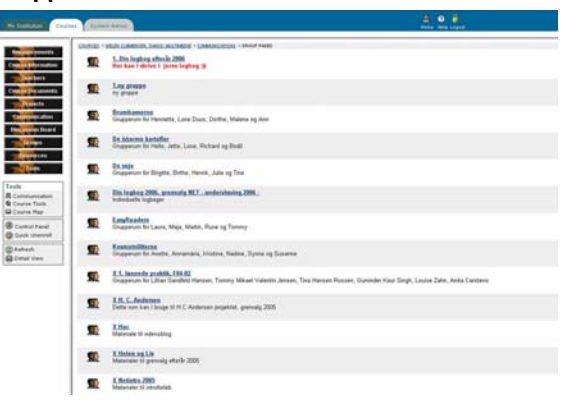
My Institution Courses System Admin

Home Help Logout

Announcements
Course Information
Teachers
Course Documents
Projects
Communication
Discussion Board
Groups
Resources
Tools

Tools
Communication
Course Tools
Course Map

Control Panel
Quick Unenroll

Refresh
Detail View

COURSES > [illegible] > COMMUNICATION > GROUP PAGES

1. Din logbog efterår 2006
Her kan I skrive i jeres logbog :)

Lav gruppe
ny gruppe

Brandkameras
Gruppenum for Henriette, Lone Doux, Dorthe, Malene og Ann

De bjærme kartofler
Gruppenum for Helle, Jette, Lone, Richard og Bodil

De seje
Gruppenum for Birgitte, Birthe, Henrik, Julie og Tine

Din logbog 2006, grenvalg NET - undervisning 2006
Individuelle logbøger

Engfloaden
Gruppenum for Laura, Maja, Martin, Rune og Tommy

Kunstnitterne
Gruppenum for Anette, Annemarie, Kristina, Nadine, Synne og Susanne

X 1. løsende praktik, F06.02
Gruppenum for Lilian Sandfeld Hansen, Tommy Mikael Valentin Jensen, Tina Hansen Rossen, Gurvinder Kaur Singh, Louise Zahn, Anita Carstens

X H. C. Andersen
Dette rum kan I bruge til H.C Andersen projektet, grenvalg 2005

X Hac
Materiale til videoblog

X Helms og Lis
Materiale til grenvalg efterår 2005

X Notater 2005
Materiale til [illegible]